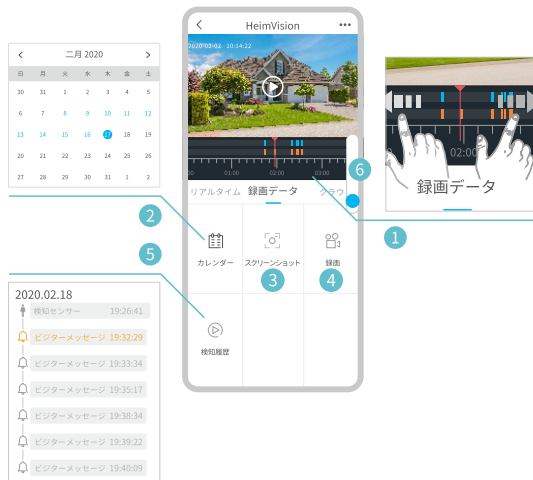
< 二月 2020 >

| 日 | 月 | 火 | 水 | 木 | 金 | 土 |
|---|---|---|---|---|---|---|
| 30 | 31 | 1 | 2 | 3 | 4 | 5 |
| 6 | 7 | 8 | 9 | 10 | 11 | 12 |
| 13 | 14 | 15 | 16 | 17 | 18 | 19 |
| 20 | 21 | 22 | 23 | 24 | 25 | 26 |
| 27 | 28 | 29 | 30 | 31 | 1 | 2 |

< HeimVision •••

2020-02-02 10:14:22

00 01:00 02:00 03:00

リアルタイム 録画データ クラウ

6

2

カレンダー

スクリーンショット

3

録画

4

5

検知履歴

1

02:00

録画データ

2020.02.18

検知センサー 19:26:41
ビジターメッセージ 19:32:29
ビジターメッセージ 19:33:34
ビジターメッセージ 19:35:17
ビジターメッセージ 19:38:34
ビジターメッセージ 19:39:22
ビジターメッセージ 19:40:09